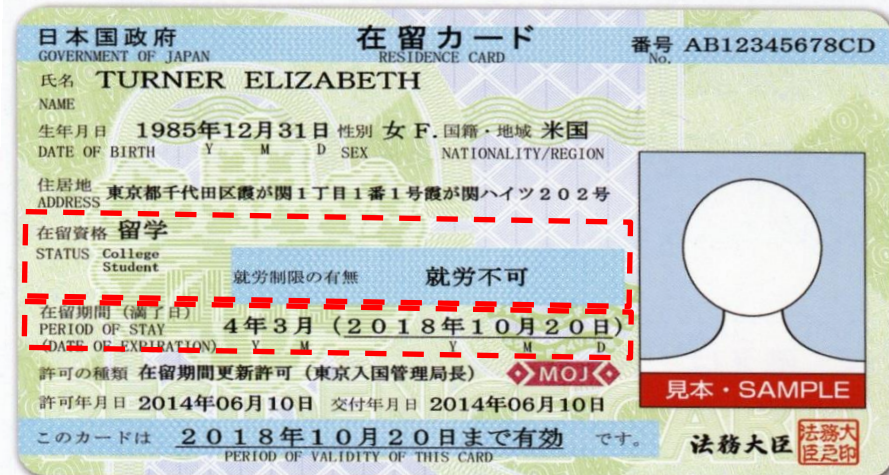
日本国政府
GOVERNMENT OF JAPAN

在留カード
RESIDENCE CARD

番号 AB12345678CD
No.

氏名 TURNER ELIZABETH
NAME

生年月日 1985年12月31日 性別 女 F. 国籍・地域 米国
DATE OF BIRTH Y M D SEX NATIONALITY/REGION

住居地 東京都千代田区霞が関1丁目1番1号霞が関ハイツ202号
ADDRESS

在留資格 留学
STATUS College Student

就労制限の有無 就労不可

在留期間(満了日)
PERIOD OF STAY
(DATE OF EXPIRATION)

4年3月 (2018年10月20日)
Y M Y M D

許可の種類 在留期間更新許可(東京入国管理局長)

MOJ

許可年月日 2014年06月10日 交付年月日 2014年06月10日

このカードは 2018年10月20日まで有効 です。
PERIOD OF VALIDITY OF THIS CARD

法務大臣 法務大臣之印

見本・SAMPLE